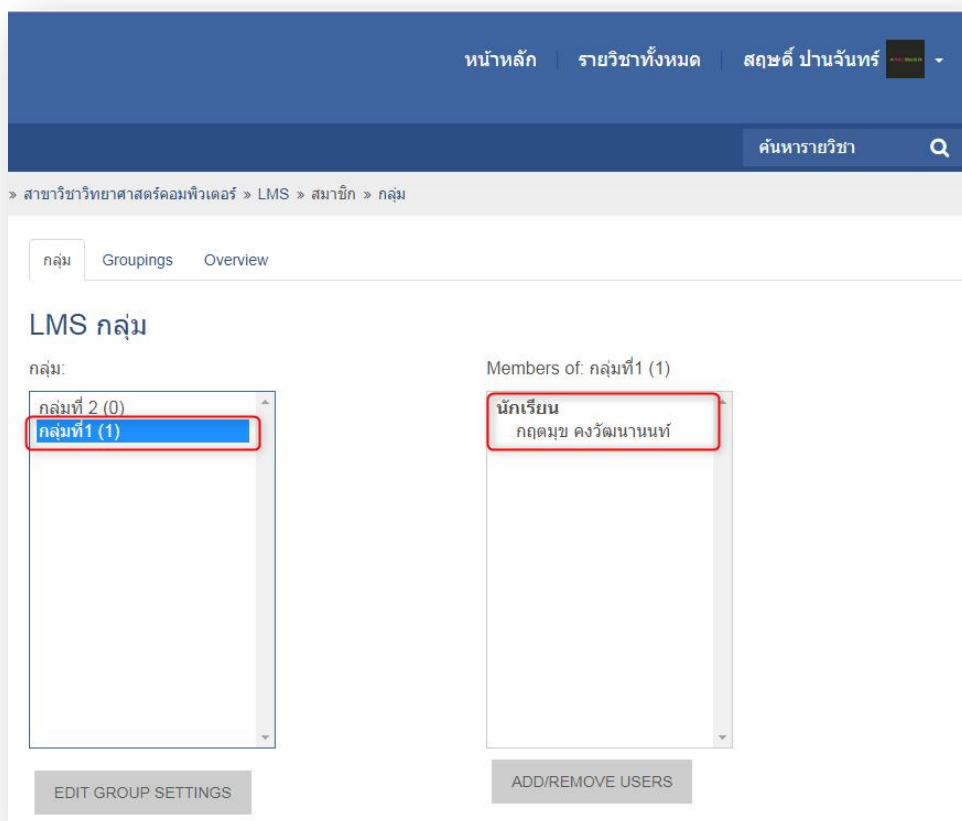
หน้าหลัก | รายวิชาทั้งหมด | สฤษดิ์ ปานจันทร์

ค้นหารายวิชา

» สาขาวิชาวิทยาศาสตร์คอมพิวเตอร์ » LMS » สมาชิก » กลุ่ม

กลุ่ม Groupings Overview

LMS กลุ่ม

กลุ่ม:

กลุ่มที่ 2 (0)
กลุ่มที่1 (1)

Members of: กลุ่มที่1 (1)

นักเรียน
กฤตมุข คงวัฒนานนท์

EDIT GROUP SETTINGS

ADD/REMOVE USERS